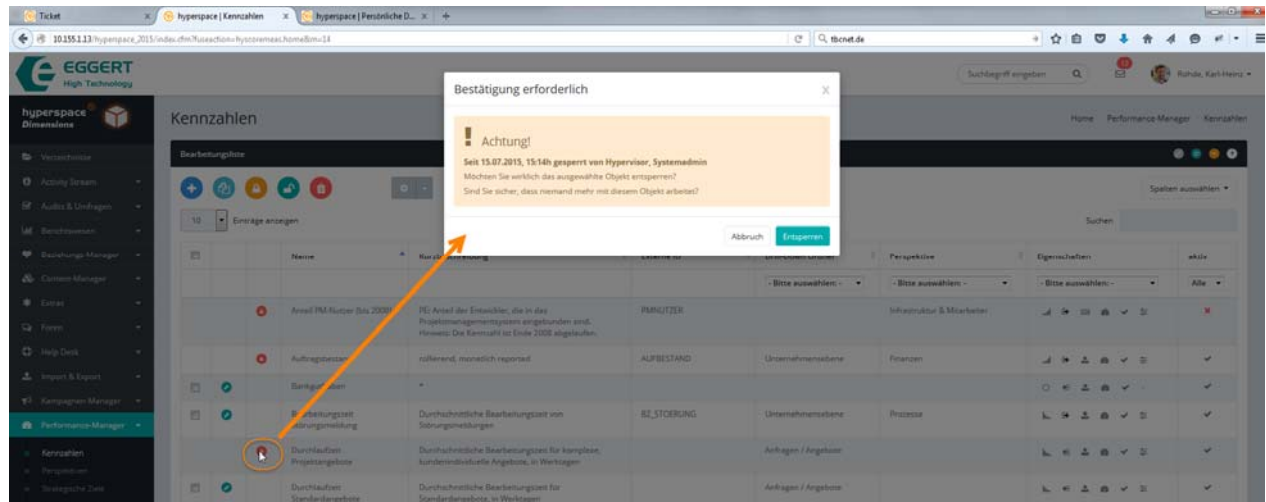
Ticket | hyperspace | Kennzahlen | hyperspace | Persönliche D...

10.155.1.13/hyperspace_2015/index.cfm?fuseaction=hyscoremeas.home&m=14

tbcnet.de

EGGERT
High Technology

Suchbegriff eingeben

Rohde, Karl-Heinz

hyperspace
Dimensions

Kennzahlen

Home Performance Manager Kennzahlen

Verzeichnisse
Activity Stream
Audits & Umfragen
Benchmarking
Beziehungs-Manager
Content-Manager
Extras
Foren
Help Desk
Import & Export
Kampagnen-Manager
Performance-Manager
Kennzahlen
Perspektiven
Strategische Ziele

Bearbeitungsliste

Spalten auswählen

10 Einträge anzeigen

Suchen

Bestätigung erforderlich

Achtung!

Seit 15.07.2015, 15:14h gesperrt von Hypervisor, Systemadmin

Möchten Sie wirklich das ausgewählte Objekt entsperren?

Sind Sie sicher, dass niemand mehr mit diesem Objekt arbeitet?

Abbruch Entsperren

| | | | Name | Kurzbeschreibung | Externe ID | Unternehmensebene | Perspektive | Eigenschaften | aktiv |
|---|---|---|---|---|---|---|---|---|---|
| | | | | | | - Bitte auswählen - | - Bitte auswählen - | - Bitte auswählen - | Alle |
| | | | Anteil PM-Nutzer (bis 2008) | PE: Anteil der Entwickler, die in das Projektmanagementsystem eingebunden sind. Hinweis: Die Kennzahl ist Ende 2008 abgelaufen. | PMNUTZER | | Infrastruktur & Mitarbeiter | | |
| | | | Auftragsbestand | rollierend, monatlich reported | AUFBESTAND | Unternehmensebene | Finanzen | | |
| | | | Bankguthaben | * | | | | | |
| | | | Bearbeitungszeit Störungsmeldung | Durchschnittliche Bearbeitungszeit von Störungsmeldungen | BZ_STOERUNG | Unternehmensebene | Prozesse | | |
| | | | Durchlaufzeit Projektangebote | Durchschnittliche Bearbeitungszeit für komplexe, kundenindividuelle Angebote, in Werktagen | | Anfragen / Angebote | | | |
| | | | Durchlaufzeit Standardangebote | Durchschnittliche Bearbeitungszeit für Standardangebote, in Werktagen | | Anfragen / Angebote | | | |